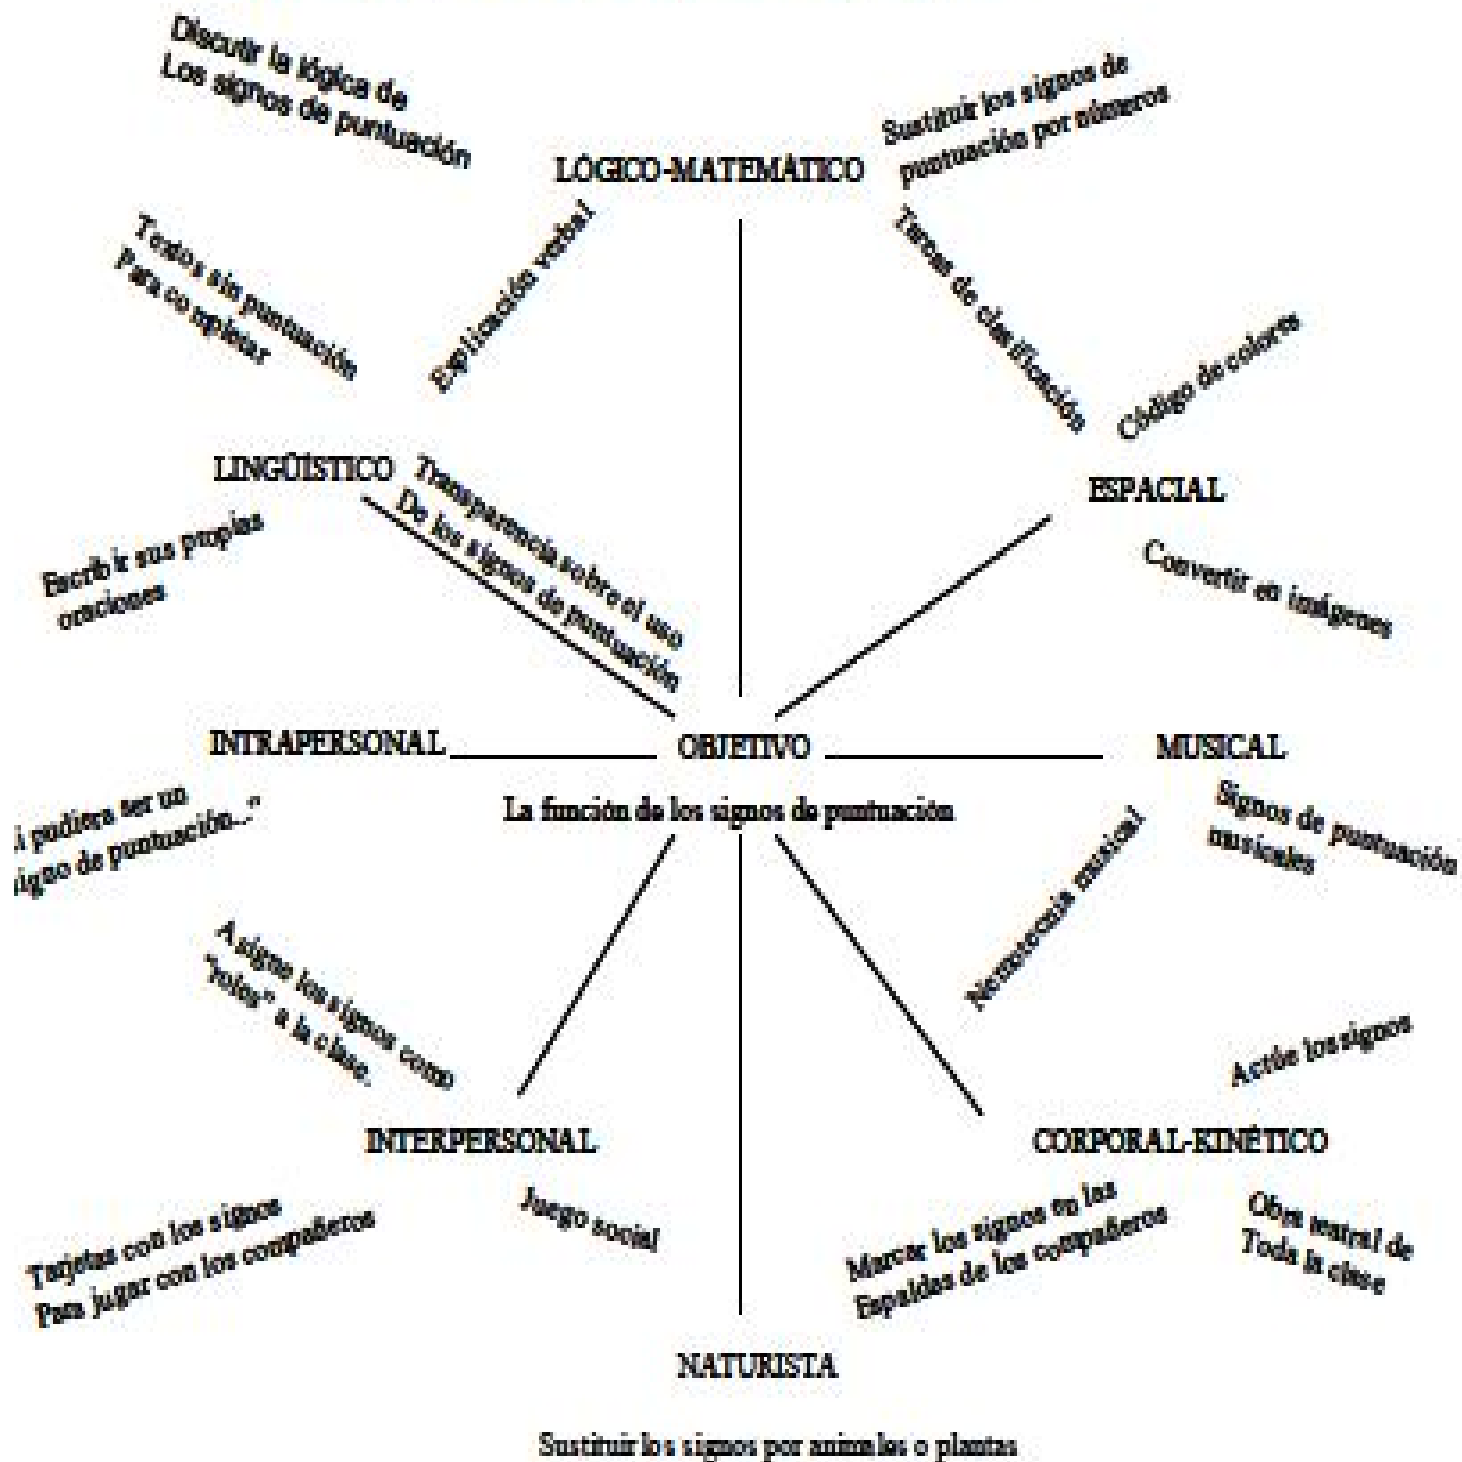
Discutir la lógica de Los signos de puntuación

LÓGICO-MATEMÁTICO

Sustituir los signos de puntuación por números

Textos sin puntuación Para completar

Explicación verbal

Tareas de clasificación

Código de colores

LINGÜÍSTICO

Transparencia sobre el uso De los signos de puntuación

ESPACIAL

Escribir sus propias oraciones

Convertir en imágenes

INTRAPERSONAL

OBJETIVO

La función de los signos de puntuación

MUSICAL

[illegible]i pudiera ser un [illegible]igno de puntuación..."

Signos de puntuación musicales

Nemotecnia musical

Asigne los signos como "roles" a la clase.

Actúe los signos

INTERPERSONAL

CORPORAL-KINÉTICO

Tarjetas con los signos Para jugar con los compañeros

Juego social

Marcar los signos en las Espaldas de los compañeros

Obra teatral de Toda la clase

NATURISTA

Sustituir los signos por animales o plantas